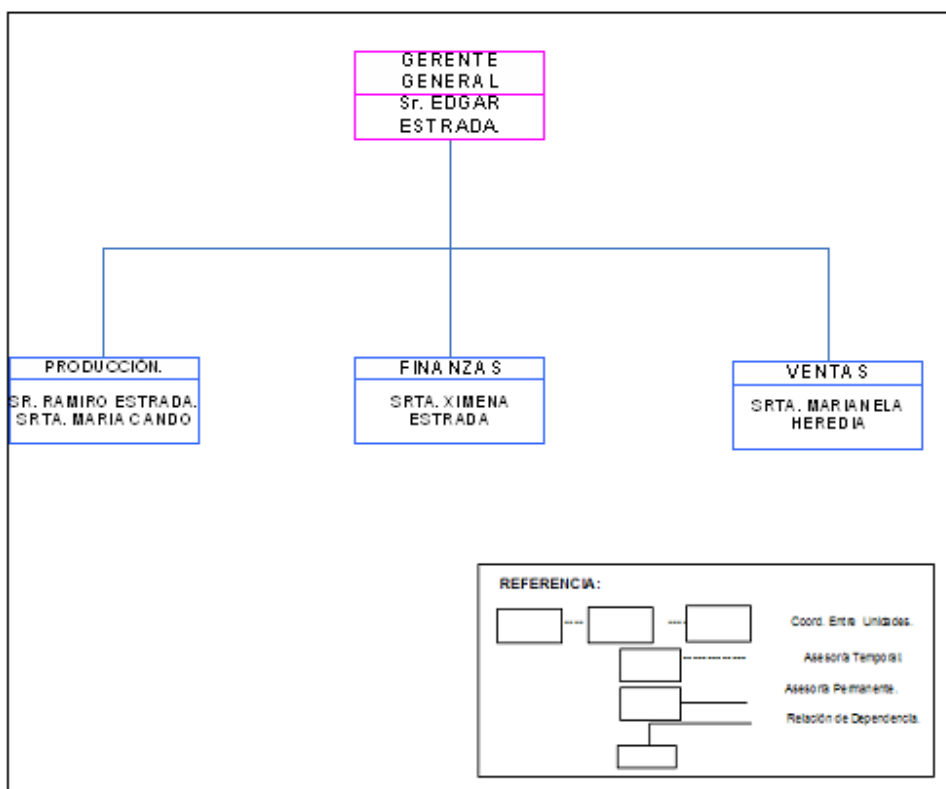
GERENTE GENERAL
Sr. EDGAR ESTRADA.

PRODUCCIÓN.
SR. RAMIRO ESTRADA.
SRTA. MARIA CANDO

FINANZAS
SRTA. XIMENA ESTRADA

VENTAS
SRTA. MARIANELA HEREDIA

REFERENCIA:
Coord. Entre Unidades.
Asesoría Temporal
Asesoría Permanente.
Relación de Dependencia.